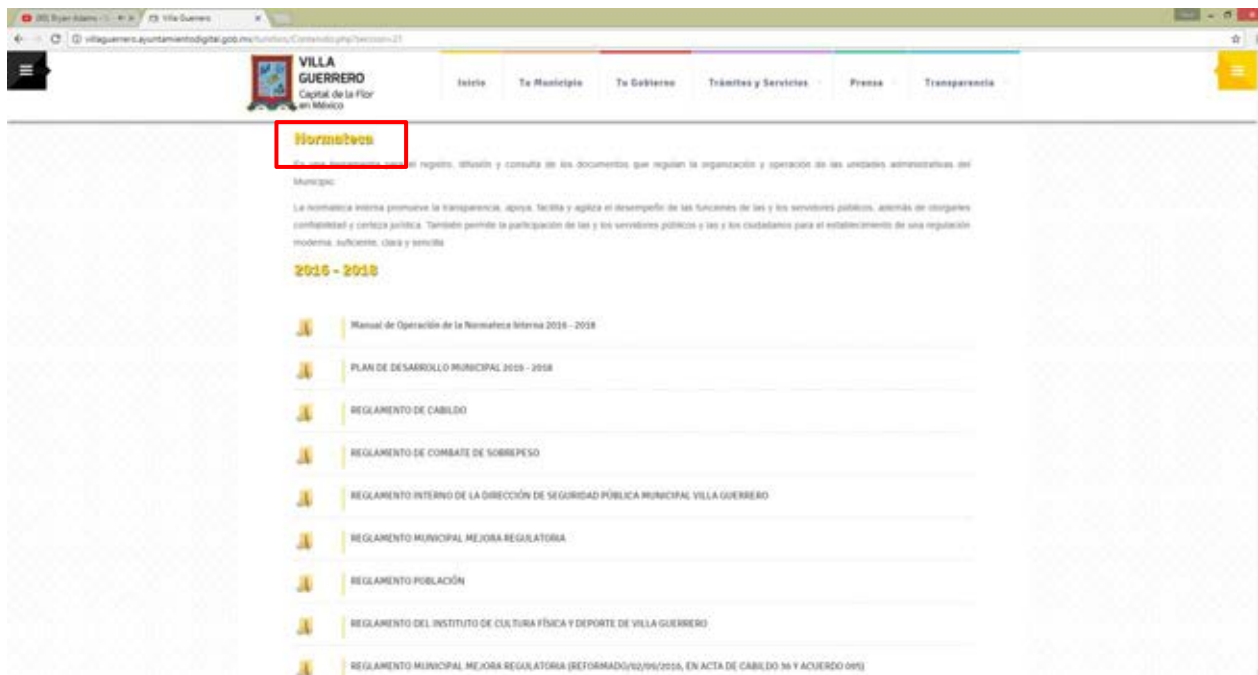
(30) Bryan Adams - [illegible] | Villa Guerrero

villaguerrero.ayuntamientodigital.gob.mx/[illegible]

VILLA GUERRERO
Capital de la Flor en México

Inicio | Tu Municipio | Tu Gobierno | Trámites y Servicios | Prensa | Transparencia

Normateca

Es una herramienta para el registro, difusión y consulta de los documentos que regulan la organización y operación de las unidades administrativas del Municipio.

La normateca interna promueve la transparencia, apoya, facilita y agiliza el desempeño de las funciones de las y los servidores públicos, además de otorgarles confiabilidad y certeza jurídica. También permite la participación de las y los servidores públicos y las y los ciudadanos para el establecimiento de una regulación moderna, suficiente, clara y sencilla.

2016 - 2018

Manual de Operación de la Normateca Interna 2016 - 2018

PLAN DE DESARROLLO MUNICIPAL 2016 - 2018

REGLAMENTO DE CABILDO

REGLAMENTO DE COMBATE DE SOBREPESO

REGLAMENTO INTERNO DE LA DIRECCIÓN DE SEGURIDAD PÚBLICA MUNICIPAL VILLA GUERRERO

REGLAMENTO MUNICIPAL MEJORA REGULATORIA

REGLAMENTO POBLACIÓN

REGLAMENTO DEL INSTITUTO DE CULTURA FÍSICA Y DEPORTE DE VILLA GUERRERO

REGLAMENTO MUNICIPAL MEJORA REGULATORIA (REFORMADO/02/06/2016, EN ACTA DE CABILDO 36 Y ACUERDO 095)